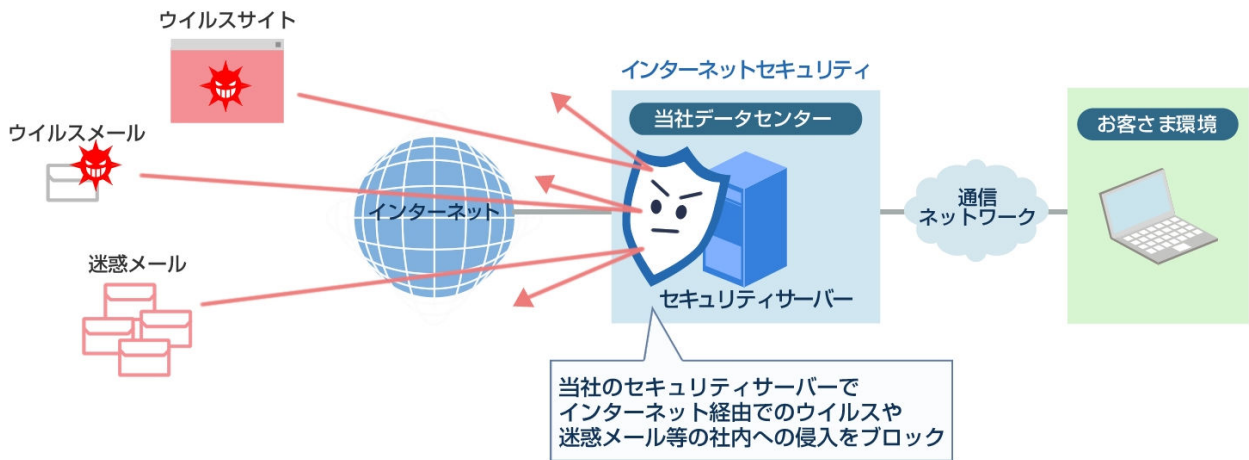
ウイルスサイト

ウイルスメール

迷惑メール

インターネット

インターネットセキュリティ

当社データセンター

セキュリティサーバー

通信ネットワーク

お客さま環境

当社のセキュリティサーバーでインターネット経由でのウイルスや迷惑メール等の社内への侵入をブロック